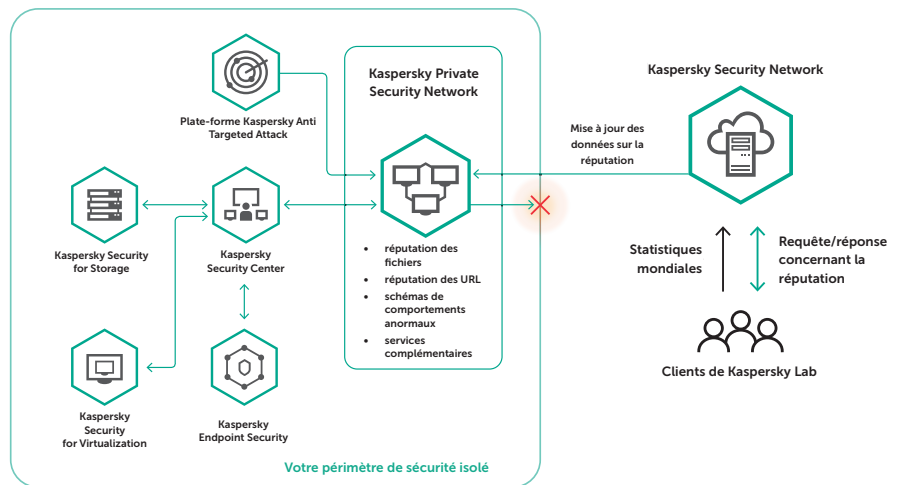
Plate-forme Kaspersky Anti Targeted Attack

Kaspersky Private Security Network

Kaspersky Security Network

Mise à jour des données sur la réputation

Kaspersky Security for Storage

Kaspersky Security Center

- réputation des fichiers
- réputation des URL
- schémas de comportements anormaux
- services complémentaires

Statistiques mondiales

Requête/réponse concernant la réputation

Clients de Kaspersky Lab

Kaspersky Security for Virtualization

Kaspersky Endpoint Security

Votre périmètre de sécurité isolé